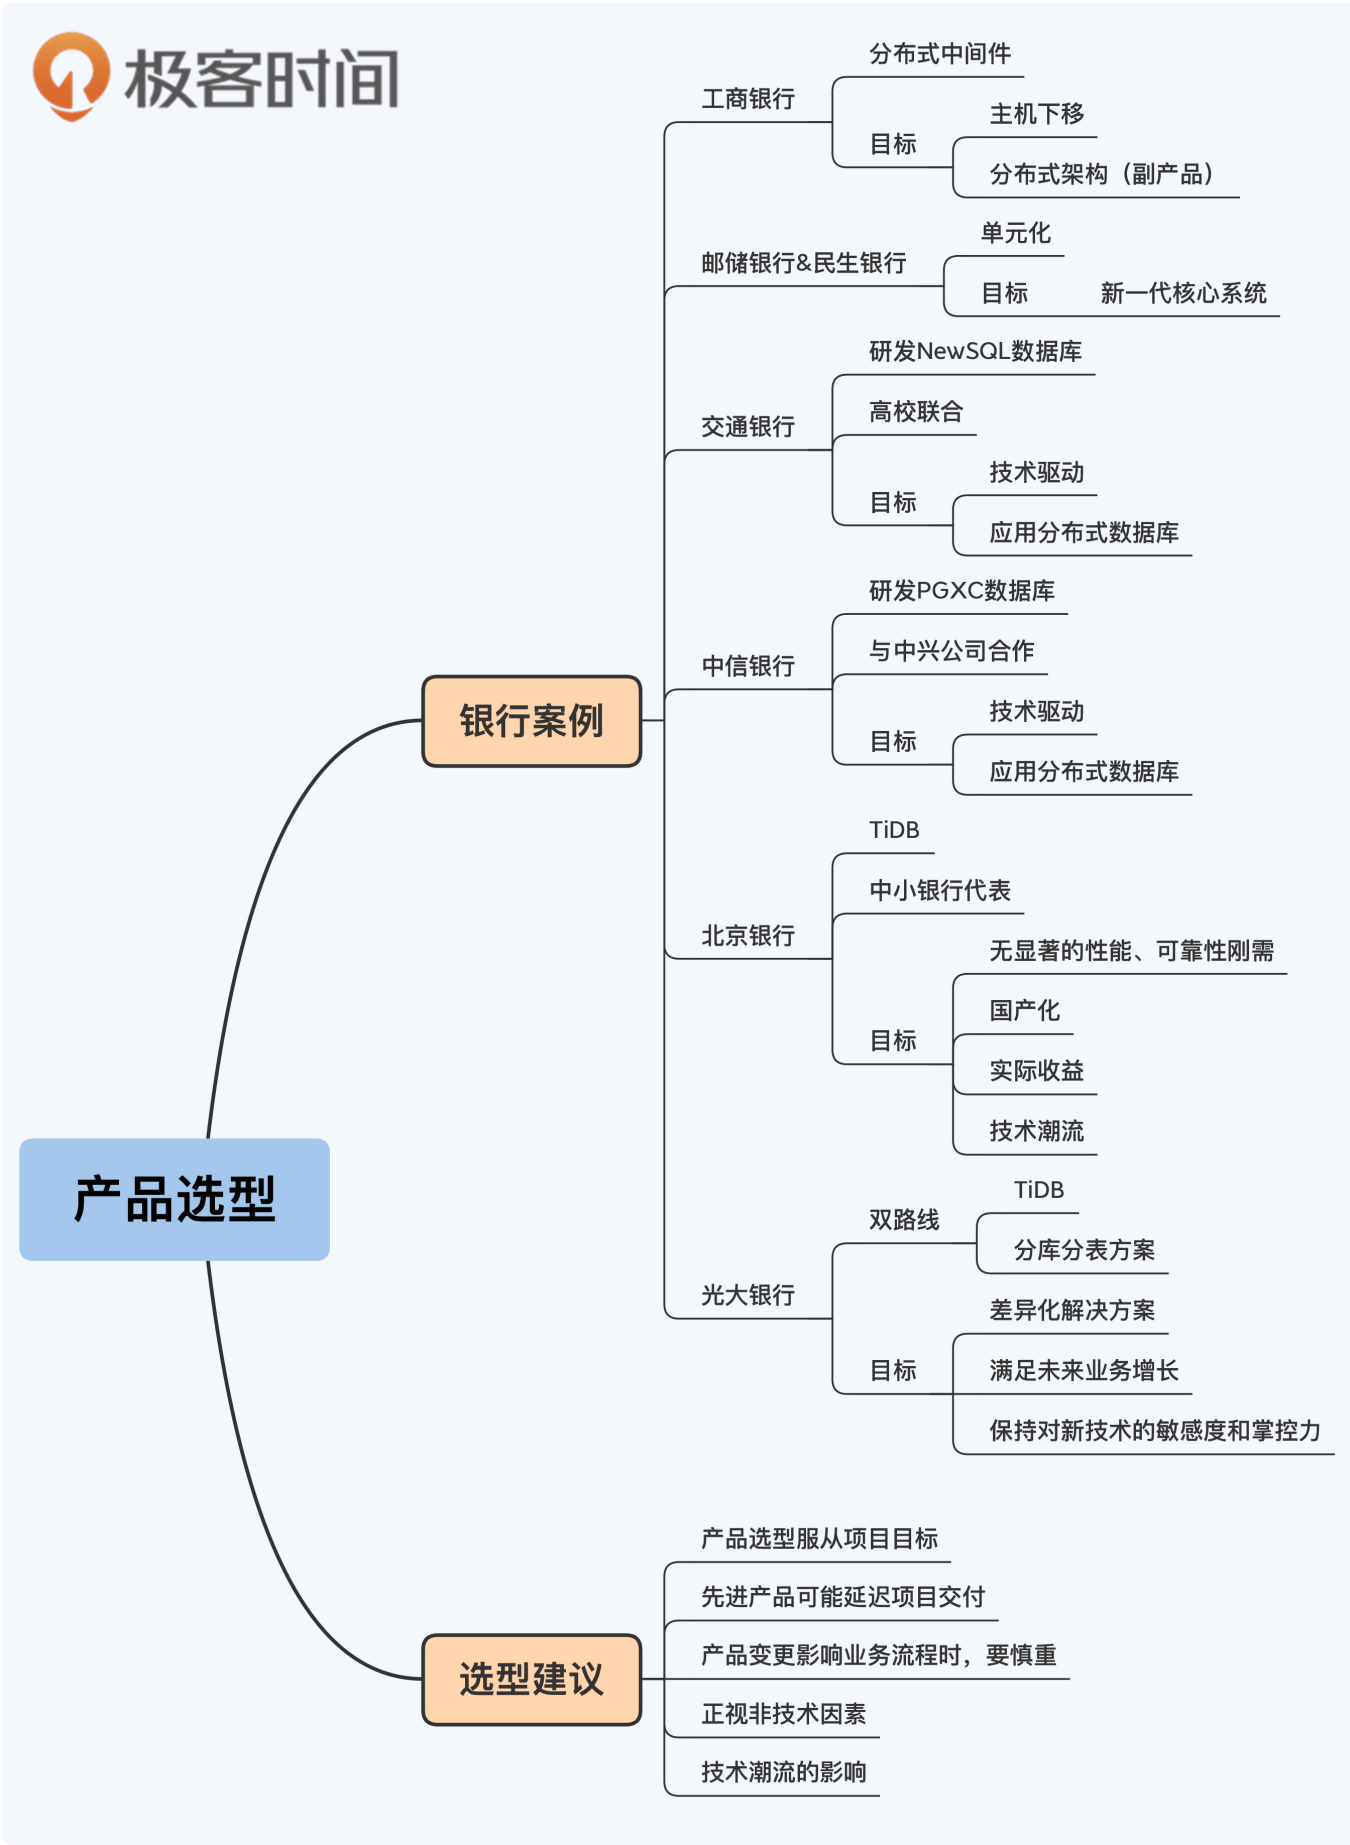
极客时间

产品选型

银行案例

工商银行
分布式中间件
目标
主机下移
分布式架构（副产品）

邮储银行&民生银行
单元化
目标
新一代核心系统

交通银行
研发NewSQL数据库
高校联合
目标
技术驱动
应用分布式数据库

中信银行
研发PGXC数据库
与中兴公司合作
目标
技术驱动
应用分布式数据库

北京银行
TiDB
中小银行代表
目标
无显著的性能、可靠性刚需
国产化
实际收益
技术潮流

光大银行
双路线
TiDB
分库分表方案
目标
差异化解决方案
满足未来业务增长
保持对新技术的敏感度和掌控力

选型建议
产品选型服从项目目标
先进产品可能延迟项目交付
产品变更影响业务流程时，要慎重
正视非技术因素
技术潮流的影响